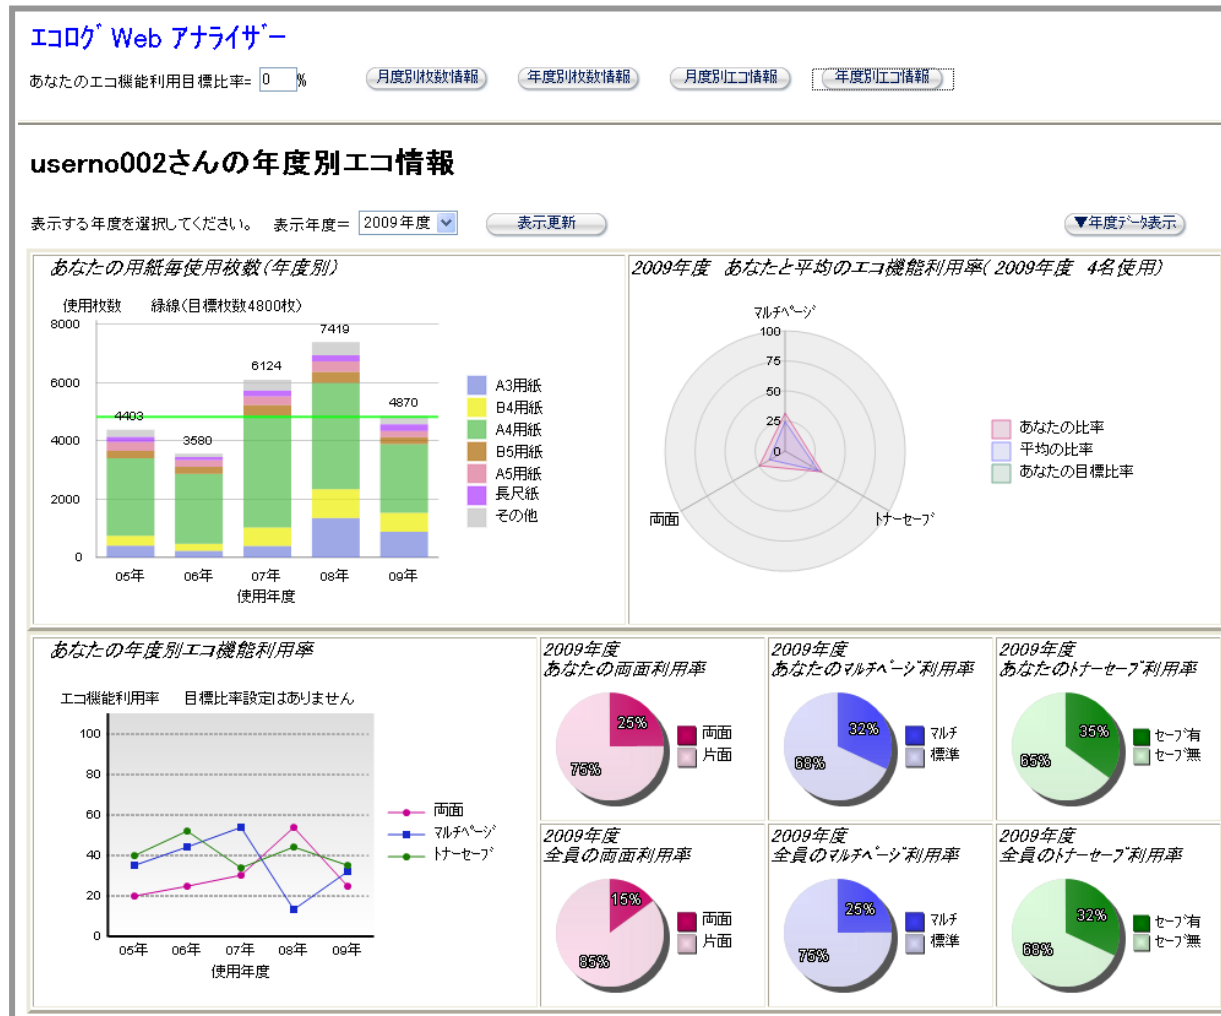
エコログ Web アナライザー

あなたのエコ機能利用目標比率= 0 %

月度別枚数情報 年度別枚数情報 月度別エコ情報 年度別エコ情報

userno002さんの年度別エコ情報

表示する年度を選択してください。 表示年度= 2009年度

表示更新

▼年度データ表示

あなたの用紙毎使用枚数(年度別)

使用枚数 緑線(目標枚数4800枚)

8000
6000
4000
2000
0

4403 3580 6124 7419 4870

05年 06年 07年 08年 09年
使用年度

A3用紙
B4用紙
A4用紙
B5用紙
A5用紙
長尺紙
その他

2009年度 あなたと平均のエコ機能利用率( 2009年度 4名使用)

マルチページ
100
75
50
25
0
両面
トナーセーブ

あなたの比率
平均の比率
あなたの目標比率

あなたの年度別エコ機能利用率

エコ機能利用率 目標比率設定はありません

100
80
60
40
20
0

05年 06年 07年 08年 09年
使用年度

両面
マルチページ
トナーセーブ

2009年度
あなたの両面利用率
25%
75%
両面
片面

2009年度
あなたのマルチページ利用率
32%
68%
マルチ
標準

2009年度
あなたのトナーセーブ利用率
35%
65%
セーブ有
セーブ無

2009年度
全員の両面利用率
15%
85%
両面
片面

2009年度
全員のマルチページ利用率
25%
75%
マルチ
標準

2009年度
全員のトナーセーブ利用率
32%
68%
セーブ有
セーブ無